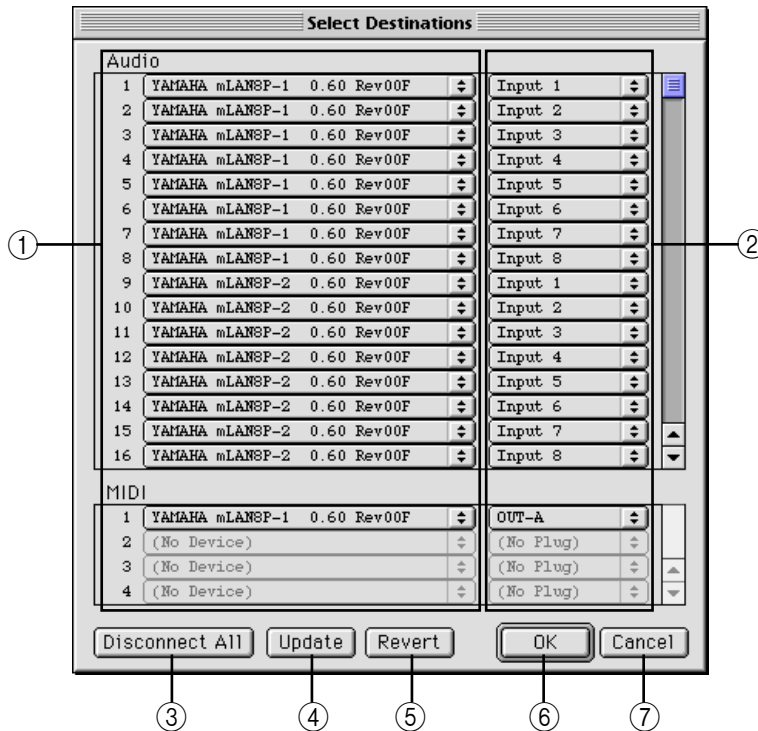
Select Destinations

Audio

| | | |
|---|---|---|
| 1 | YAMAHA mLAN8P-1 0.60 Rev00F | Input 1 |
| 2 | YAMAHA mLAN8P-1 0.60 Rev00F | Input 2 |
| 3 | YAMAHA mLAN8P-1 0.60 Rev00F | Input 3 |
| 4 | YAMAHA mLAN8P-1 0.60 Rev00F | Input 4 |
| 5 | YAMAHA mLAN8P-1 0.60 Rev00F | Input 5 |
| 6 | YAMAHA mLAN8P-1 0.60 Rev00F | Input 6 |
| 7 | YAMAHA mLAN8P-1 0.60 Rev00F | Input 7 |
| 8 | YAMAHA mLAN8P-1 0.60 Rev00F | Input 8 |
| 9 | YAMAHA mLAN8P-2 0.60 Rev00F | Input 1 |
| 10 | YAMAHA mLAN8P-2 0.60 Rev00F | Input 2 |
| 11 | YAMAHA mLAN8P-2 0.60 Rev00F | Input 3 |
| 12 | YAMAHA mLAN8P-2 0.60 Rev00F | Input 4 |
| 13 | YAMAHA mLAN8P-2 0.60 Rev00F | Input 5 |
| 14 | YAMAHA mLAN8P-2 0.60 Rev00F | Input 6 |
| 15 | YAMAHA mLAN8P-2 0.60 Rev00F | Input 7 |
| 16 | YAMAHA mLAN8P-2 0.60 Rev00F | Input 8 |

MIDI

| | | |
|---|---|---|
| 1 | YAMAHA mLAN8P-1 0.60 Rev00F | OUT-A |
| 2 | (No Device) | (No Plug) |
| 3 | (No Device) | (No Plug) |
| 4 | (No Device) | (No Plug) |

① ②

Disconnect All Update Revert OK Cancel

③ ④ ⑤ ⑥ ⑦